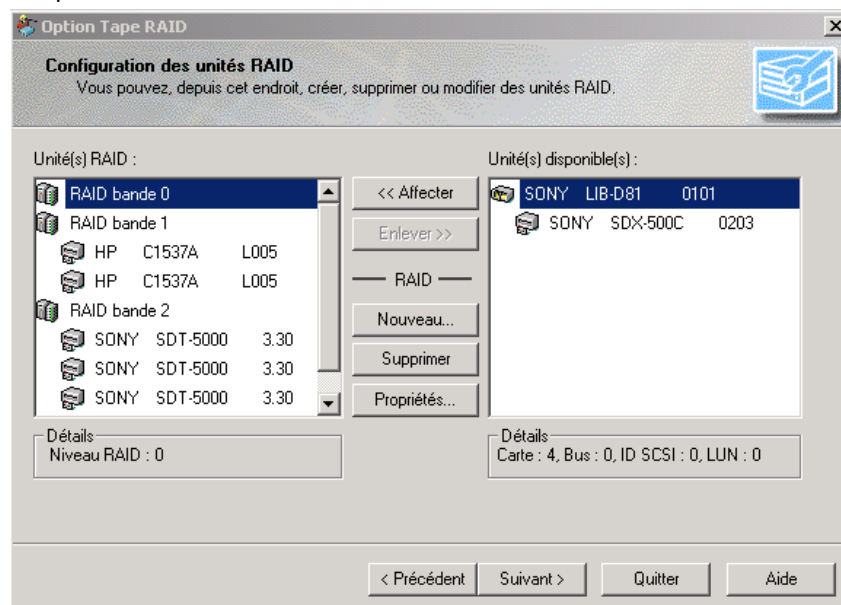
Option Tape RAID

Configuration des unités RAID
Vous pouvez, depuis cet endroit, créer, supprimer ou modifier des unités RAID.

Unité(s) RAID :

RAID bande 0
RAID bande 1
HP C1537A L005
HP C1537A L005
RAID bande 2
SONY SDT-5000 3.30
SONY SDT-5000 3.30
SONY SDT-5000 3.30

<< Affecter
Enlever >>
RAID
Nouveau...
Supprimer
Propriétés...

Unité(s) disponible(s) :

SONY LIB-D81 0101
SONY SDX-500C 0203

Détails
Niveau RAID : 0

Détails
Carte : 4, Bus : 0, ID SCSI : 0, LUN : 0

< Précédent
Suivant >
Quitter
Aide